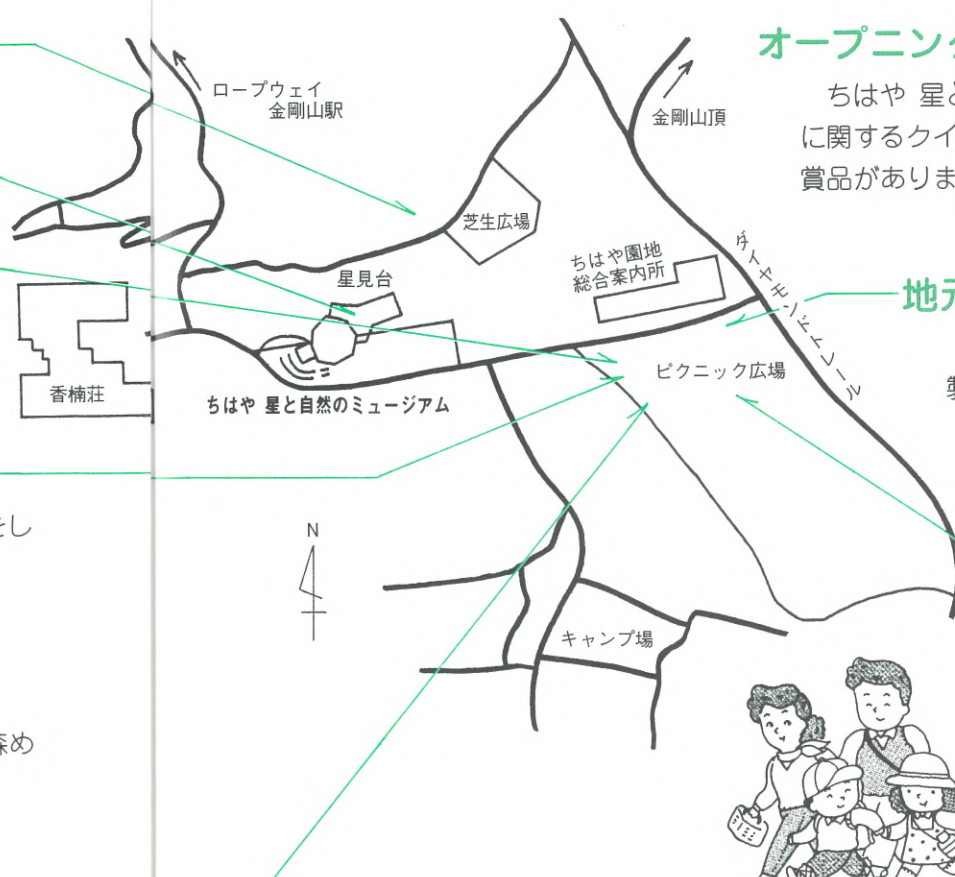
ロープウェイ
金剛山駅

金剛山頂

オープニン

ちはや 星

に関するクイ

賞品がありま

芝生広場

ちはや園地
総合案内所

ダイヤモンドトレール

地

星見台

ピクニック広場

香楠荘

ちはや 星と自然のミュージアム

N

キャンプ場

とし

楽め